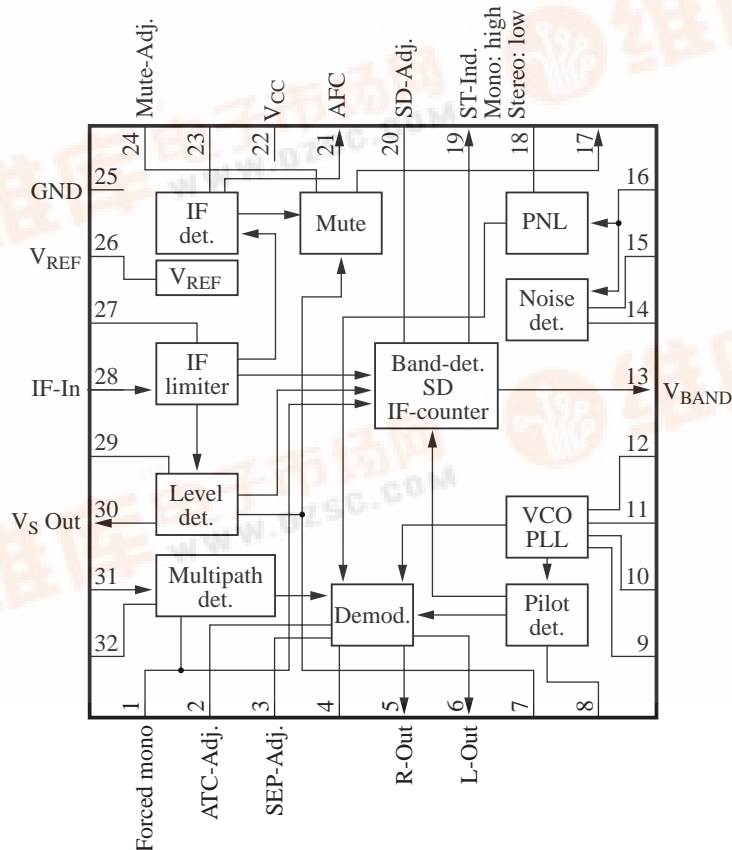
Mute-Adj.
24
23
22 $V_{CC}$
21 AFC
20 SD-Adj.
19 ST-Ind.
18 Mono: high
Stereo: low
17
GND 25
$V_{REF}$ 26
27
IF-In 28
29
$V_S$ Out 30
31
32
IF
det.
Mute
$V_{REF}$
IF
limiter
Band-det.
SD
IF-counter
Level
det.
Multipath
det.
Demod.
PNL
Noise
det.
VCO
PLL
Pilot
det.
16
15
14
13 $V_{BAND}$
12
11
10
9
1 Forced mono
2 ATC-Adj.
3 SEP-Adj.
4
5 R-Out
6 L-Out
7
8
www.dzsc.com
www.dzsc.com